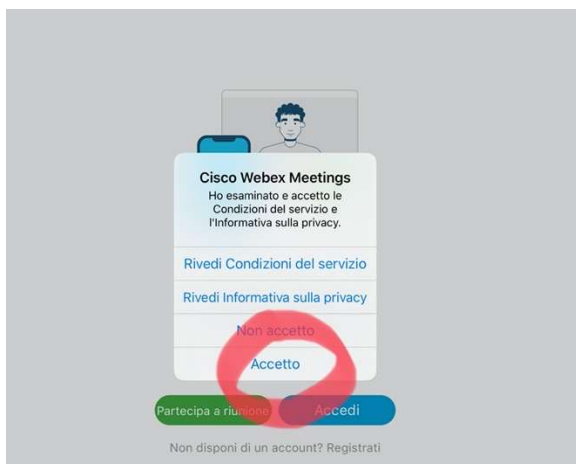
Cisco Webex Meetings
Ho esaminato e accetto le Condizioni del servizio e l'Informativa sulla privacy.

Rivedi Condizioni del servizio

Rivedi Informativa sulla privacy

Non accetto

Accetto

Partecipa a riunione

Accedi

Non disponi di un account? Registrati